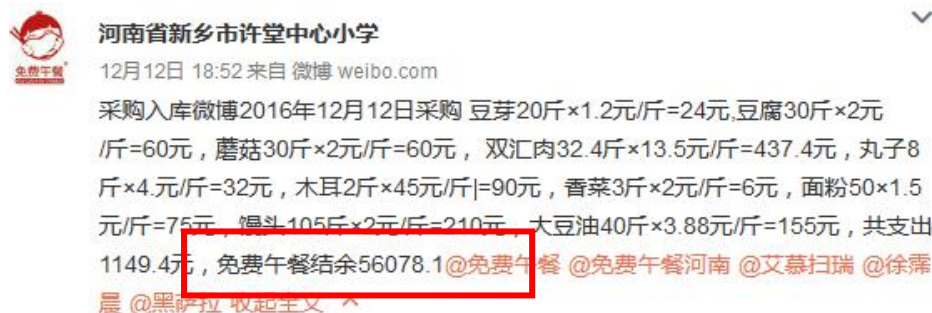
免费午餐

河南省新乡市许堂中心小学

12月12日 18:52 来自 微博 weibo.com

采购入库微博2016年12月12日采购 豆芽20斤×1.2元/斤=24元,豆腐30斤×2元/斤=60元，蘑菇30斤×2元/斤=60元，双汇肉32.4斤×13.5元/斤=437.4元，丸子8斤×4.元/斤=32元，木耳2斤×45元/斤|=90元，香菜3斤×2元/斤=6元，面粉50×1.5/斤=75元，馒头105斤×2元/斤=210元，大豆油40斤×3.88元/斤=155元，共支出1149.4元，免费午餐结余56078.1@免费午餐 @免费午餐河南 @艾慕扫瑞 @徐霈晨 @黑萨拉 收起全文